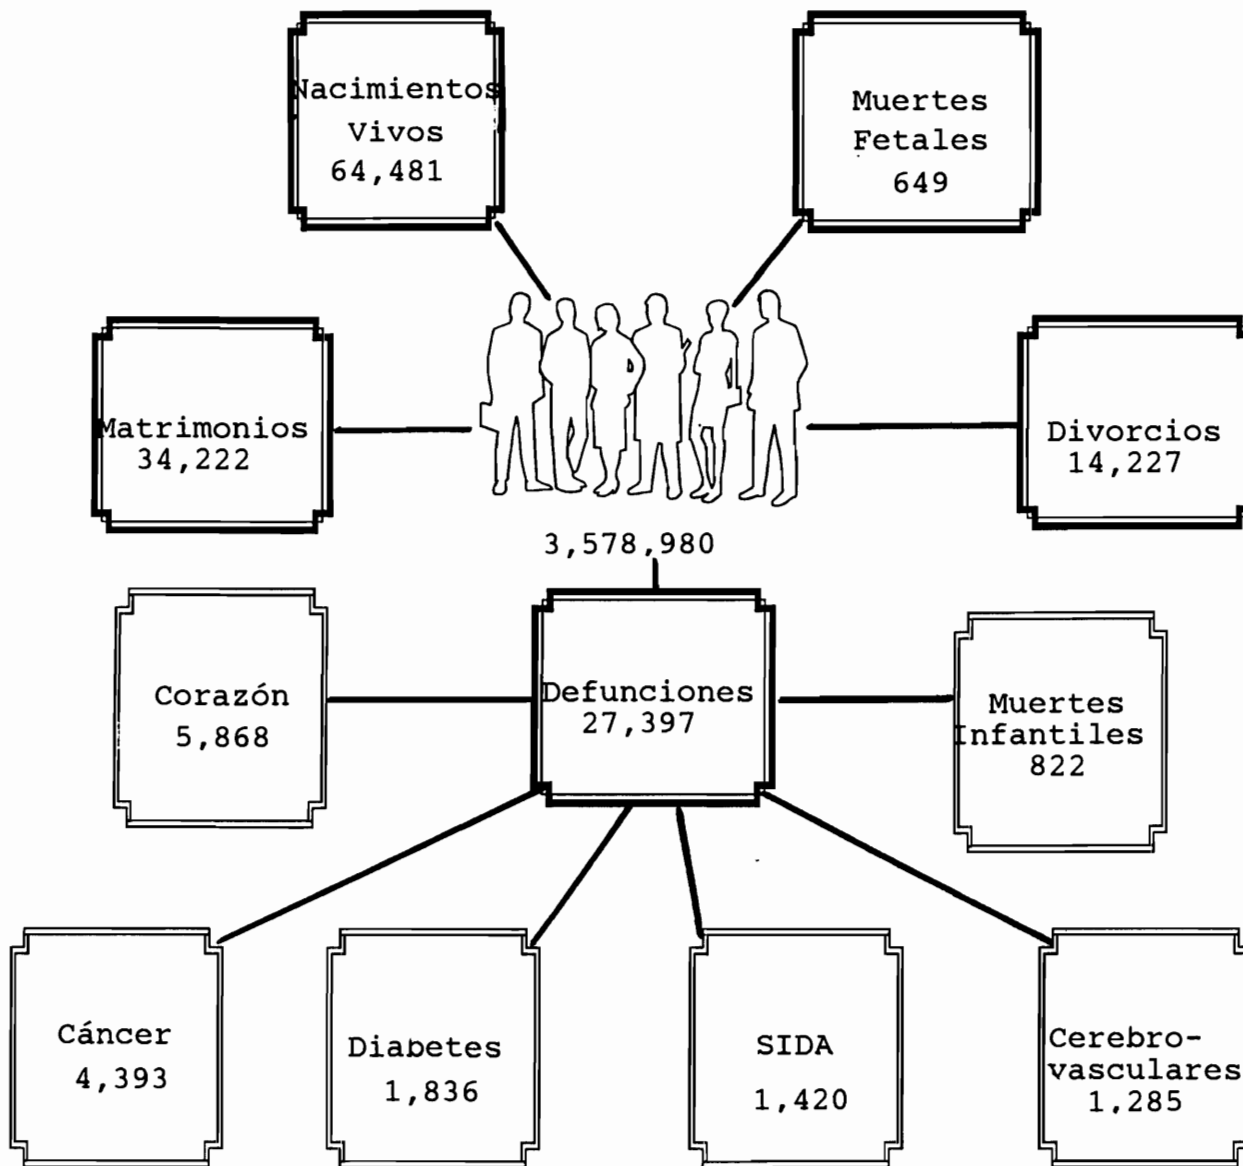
Nacimientos Vivos 64,481

Muertes Fetales 649

Matrimonios 34,222

Divorcios 14,227

3,578,980

Corazón 5,868

Defunciones 27,397

Muertes Infantiles 822

Cáncer 4,393

Diabetes 1,836

SIDA 1,420

Cerebro-vasculares 1,285